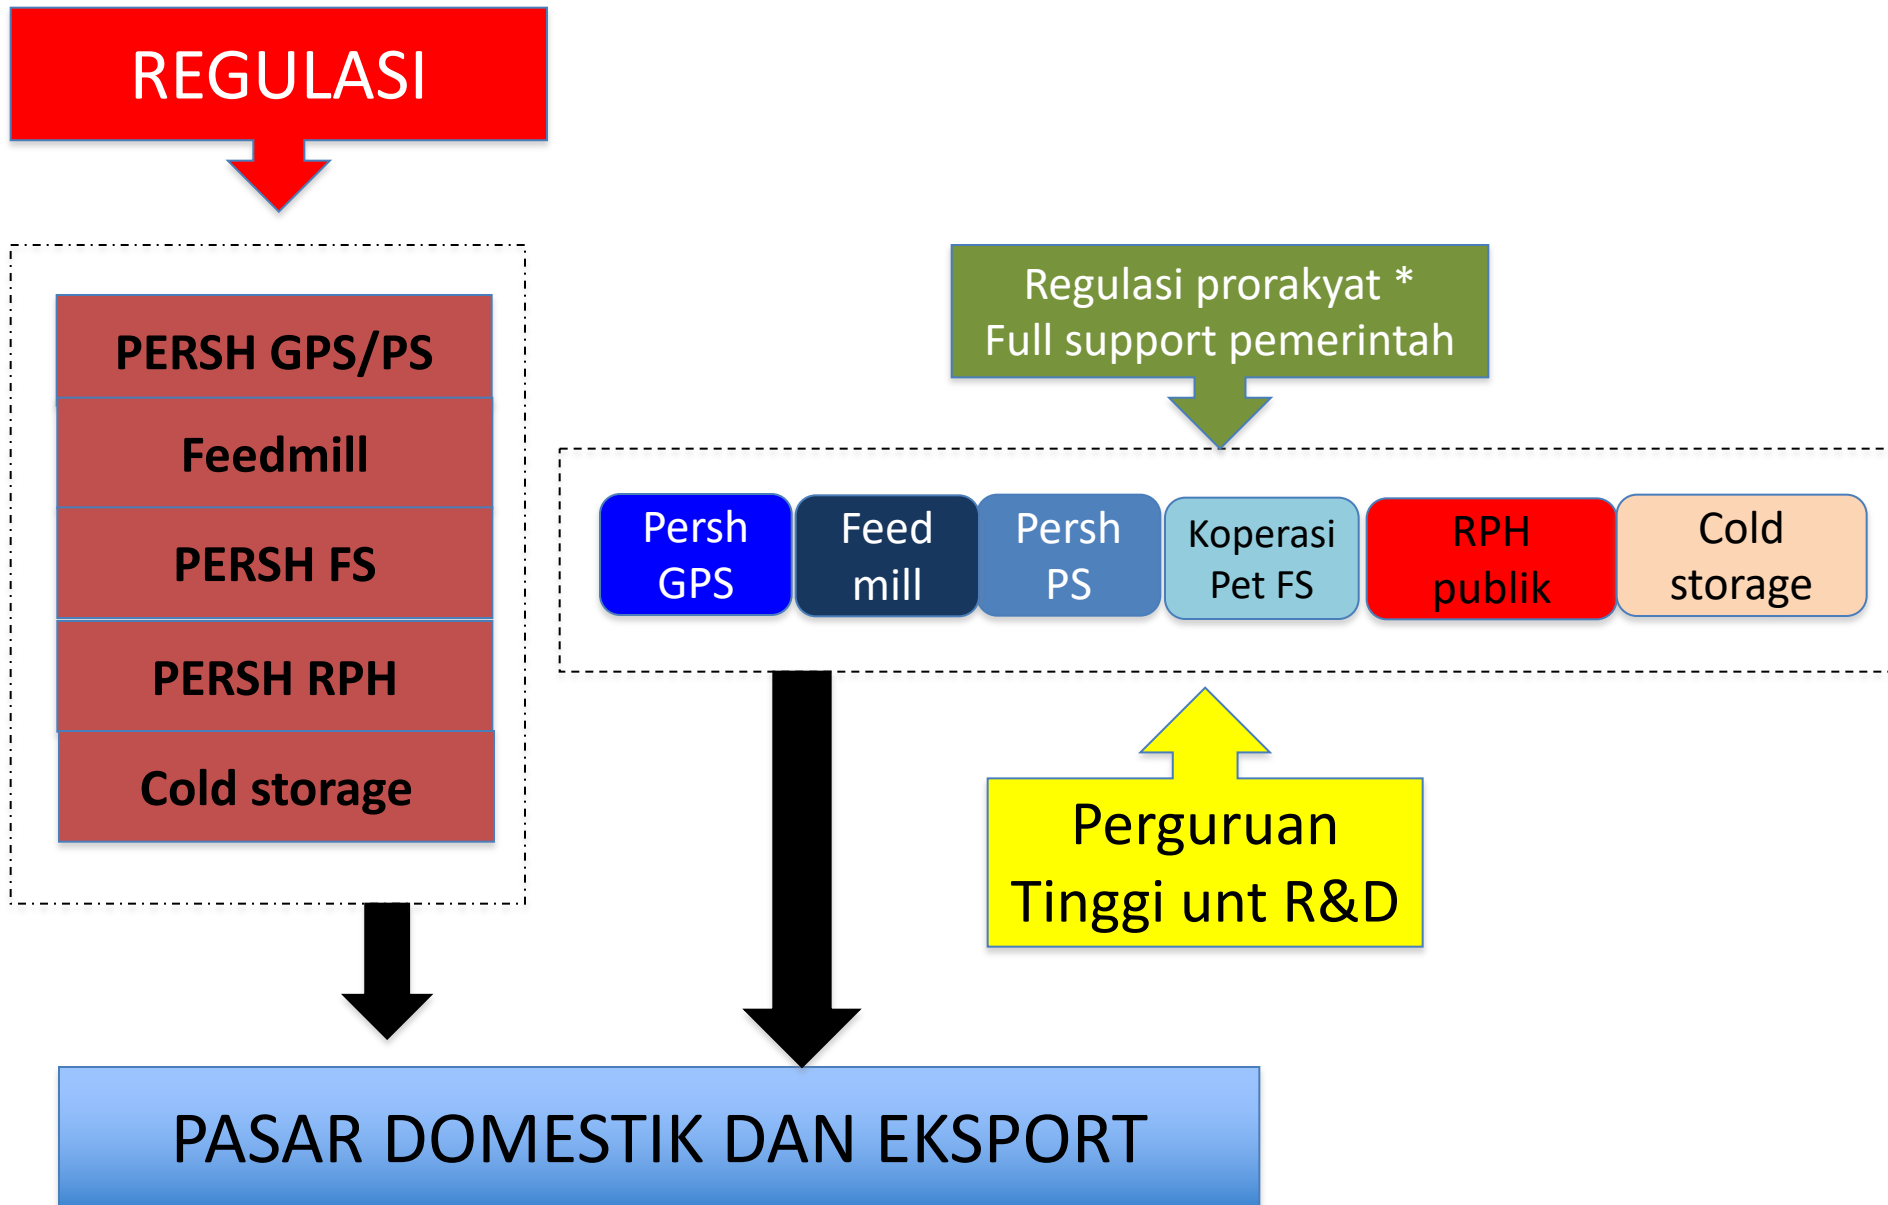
REGULASI

PERSH GPS/PS

Feedmill

PERSH FS

PERSH RPH

Cold storage

Regulasi prorakyat *
Full support pemerintah

Persh GPS

Feed mill

Persh PS

Koperasi Pet FS

RPH publik

Cold storage

Perguruan Tinggi unt R&D

PASAR DOMESTIK DAN EKSPORT